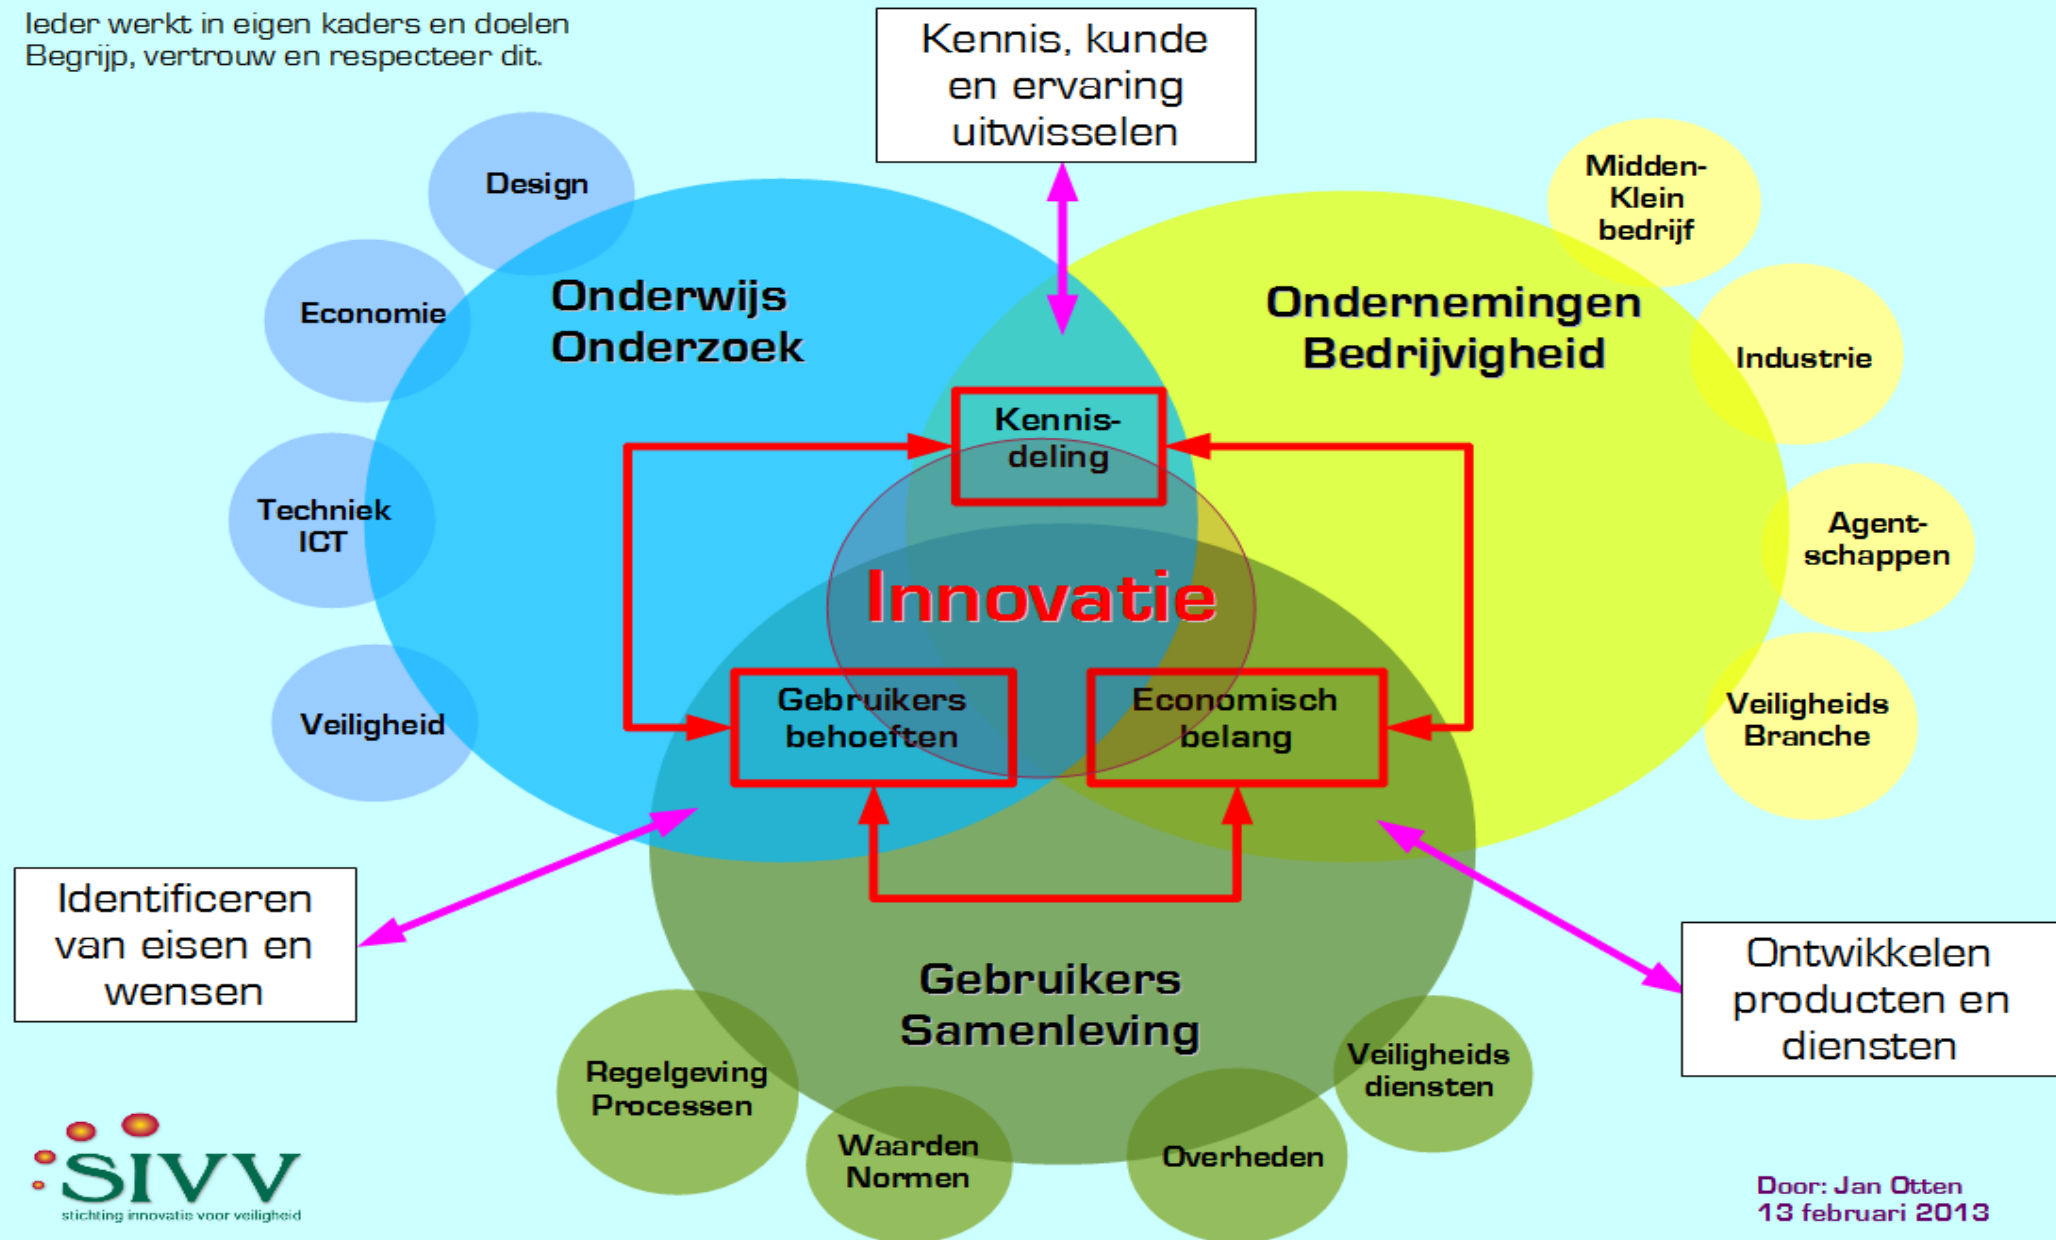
Ieder werkt in eigen kaders en doelen
Begrijp, vertrouw en respecteer dit.

Kennis, kunde en ervaring uitwisselen

Design

Economie

Techniek ICT

Veiligheid

Onderwijs Onderzoek

Ondernemingen Bedrijvigheid

Midden-Klein bedrijf

Industrie

Agent-schappen

Veiligheids Branche

Kennis-deling

Innovatie

Gebruikers behoeften

Economisch belang

Identificeren van eisen en wensen

Ontwikkelen producten en diensten

Gebruikers Samenleving

Regelgeving Processen

Waarden Normen

Overheden

Veiligheids diensten

SIVV
stichting innovatie voor veiligheid

Door: Jan Otten
13 februari 2013